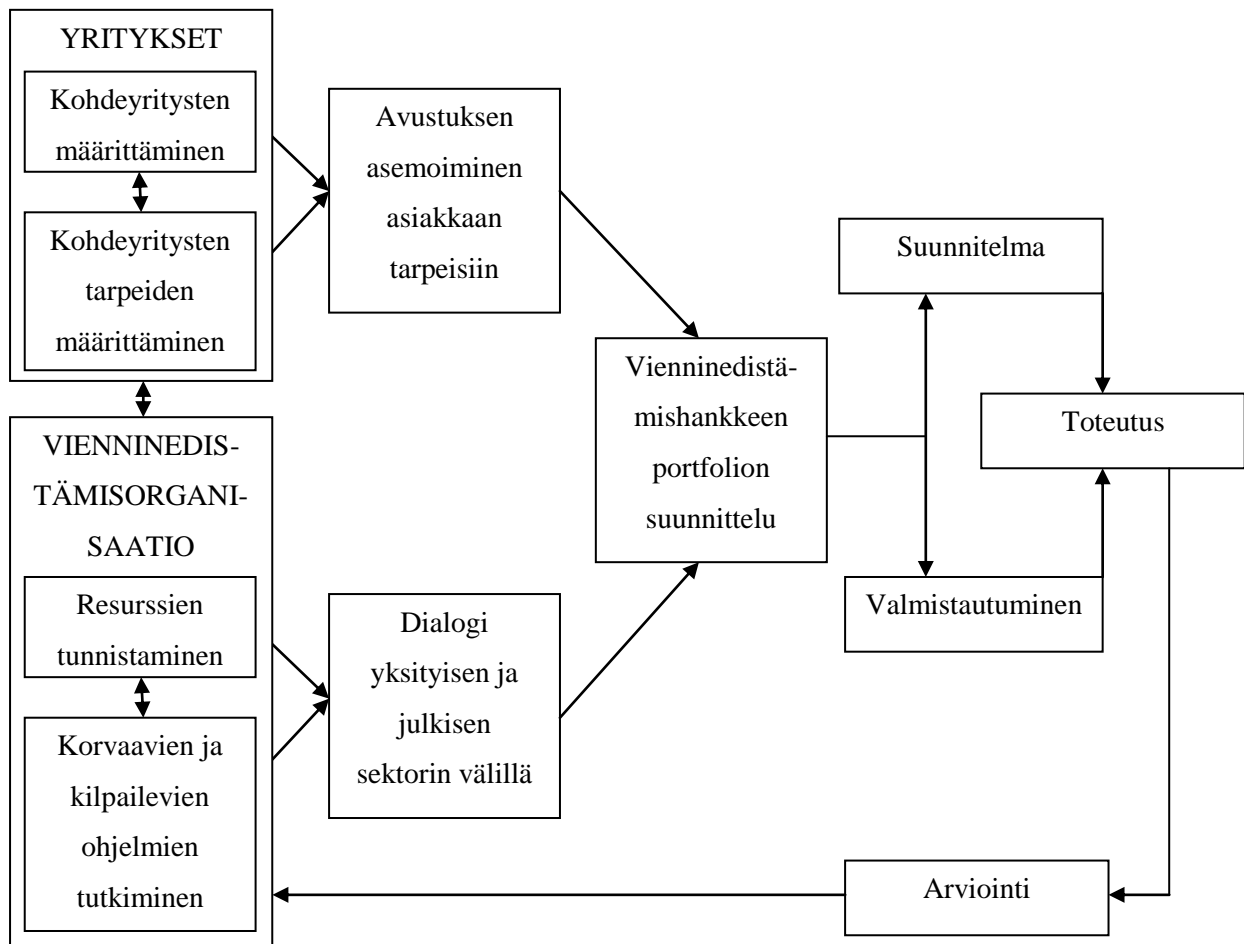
YRITYKSET

Kohdeyritysten määrittäminen

Kohdeyritysten tarpeiden määrittäminen

VIENNINEDISTÄMISORGANISAATIO

Resurssien tunnistaminen

Korvaavien ja kilpailevien ohjelmien tutkiminen

Avustuksen asemoiminen asiakkaan tarpeisiin

Dialogi yksityisen ja julkisen sektorin välillä

Vienninedistämishankkeen portfolion suunnittelu

Suunnitelma

Toteutus

Valmistautuminen

Arviointi